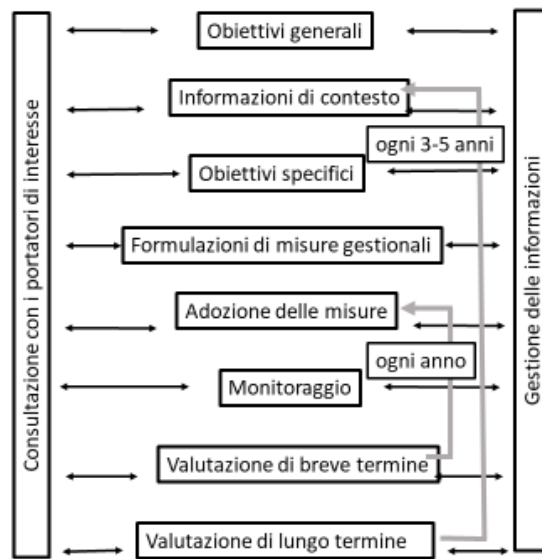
Consultazione con i portatori di interesse

Obiettivi generali

Informazioni di contesto

ogni 3-5 anni

Obiettivi specifici

Formulazioni di misure gestionali

Adozione delle misure

ogni anno

Monitoraggio

Valutazione di breve termine

Valutazione di lungo termine

Gestione delle informazioni